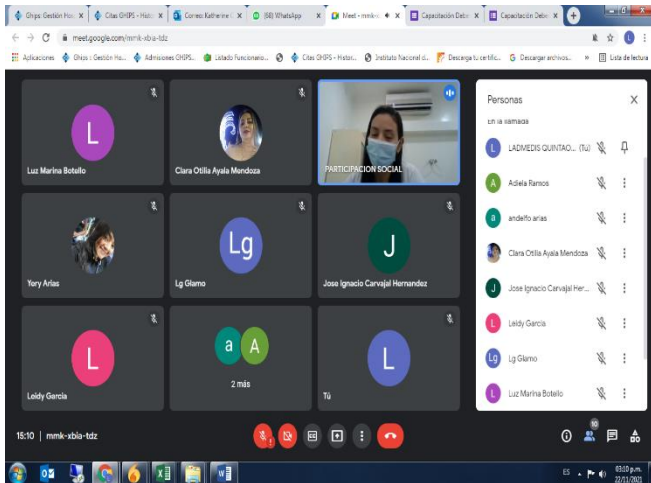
Ghips: Gestión Ho × | Citas GHIPS - Histo × | Correo: Katherine × | (68) WhatsApp × | Meet - mmk-x × | Capacitación Debe × | Capacitación Debe ×

meet.google.com/mmk-xbia-tdz

Aplicaciones | Ghips : Gestión Ho... | Admisiones GHIPS... | Listado Funcionario... | Citas GHIPS - Histor... | Instituto Nacional d... | Descarga tu certific... | Descargar archivos... | » | Lista de lectura

L
Luz Marina Botello

Clara Otilia Ayala Mendoza

PARTICIPACION SOCIAL

Yory Arias

Lg
Lg Glamo

J
Jose Ignacio Carvajal Hernandez

L
Leidy Garcia

a A
2 más

L
Tú

Personas
En la llamada
LADMEDIS QUINTAO... (Tú)
Adiela Ramos
andelfo arias
Clara Otilia Ayala Mendoza
Jose Ignacio Carvajal Her...
Leidy Garcia
Lg Glamo
Luz Marina Botello

15:10 | mmk-xbia-tdz

10

ES 03:10 p.m. 22/11/2021